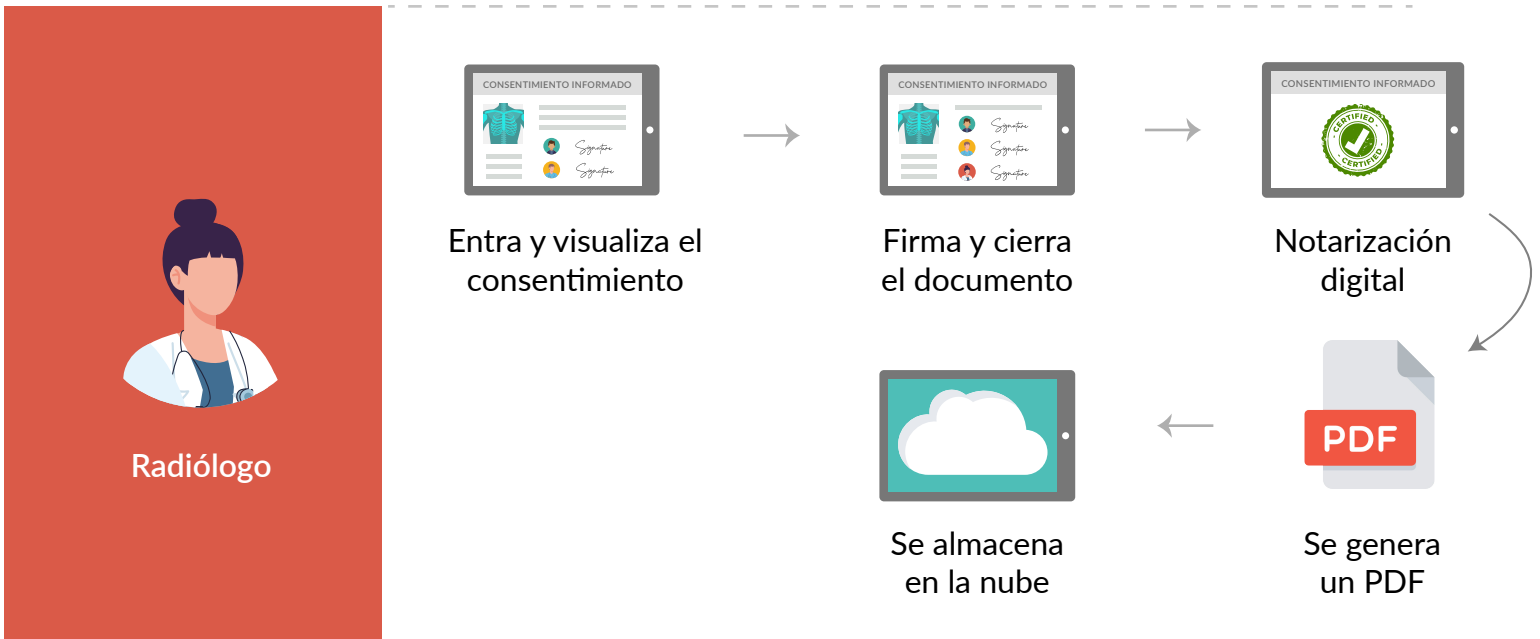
Radiólogo

CONSENTIMIENTO INFORMADO

Signature

Signature

Entra y visualiza el consentimiento

CONSENTIMIENTO INFORMADO

Signature

Signature

Signature

Firma y cierra el documento

CONSENTIMIENTO INFORMADO

CERTIFIED

CERTIFIED

Notarización digital

PDF

Se genera un PDF

Se almacena en la nube